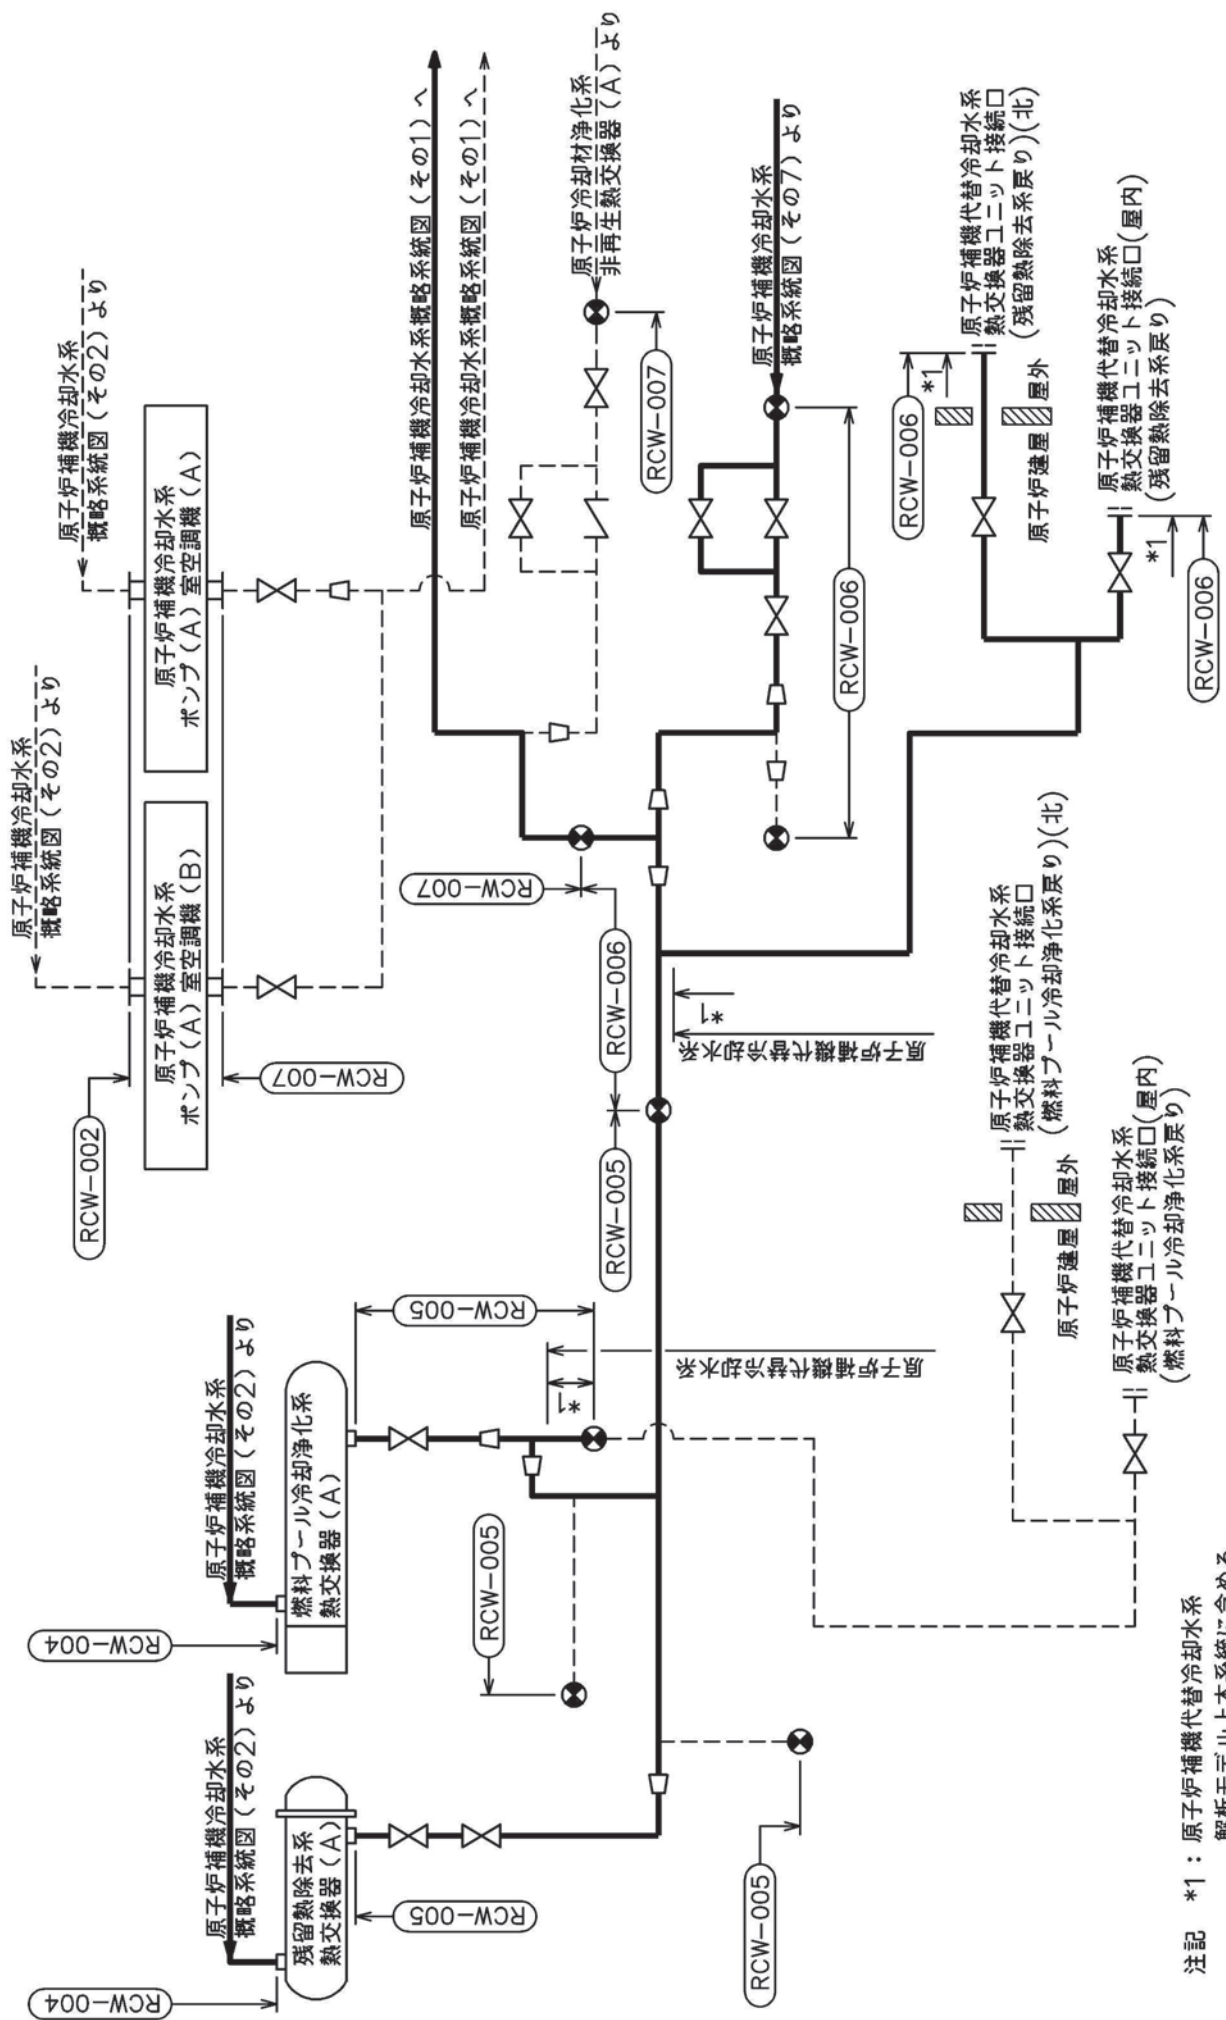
原子炉補機冷却水系
概略系統図（その2）より

原子炉補機冷却水系
概略系統図（その2）より

原子炉補機冷却水系
概略系統図（その1）へ

原子炉補機冷却水系概略系統図（その1）へ

原子炉冷却材浄化系
非再生熱交換器（A）より

原子炉補機冷却水系
概略系統図（その7）より

原子炉補機代替冷却水系
熱交換器ユニット接続口
（残留熱除去系戻り）(北)

原子炉補機冷却水系
ポンプ（A）室空調機（A）

原子炉補機冷却水系
ポンプ（A）室空調機（B）

RCW−002

RCW−007

RCW−007

RCW−006

RCW−005

RCW−007

RCW−006

RCW−006

*1

原子炉建屋

屋外

原子炉補機代替冷却水系
熱交換器ユニット接続口(屋内)
（残留熱除去系戻り）

*1

RCW−006

原子炉補機冷却水系
概略系統図（その2）より

原子炉補機冷却水系
概略系統図（その2）より

燃料プール冷却浄化系
熱交換器（A）

残留熱除去系
熱交換器（A）

RCW−004

RCW−004

RCW−005

RCW−005

RCW−005

RCW−005

*1

原子炉補機冷却水系

*1

原子炉補機冷却水系

原子炉補機代替冷却水系
熱交換器ユニット接続口
（燃料プール冷却浄化系戻り）(北)

原子炉建屋

屋外

原子炉補機代替冷却水系
熱交換器ユニット接続口(屋内)
（燃料プール冷却浄化系戻り）

注記　*1：原子炉補機代替冷却水系
解析モデル上本系統に含める